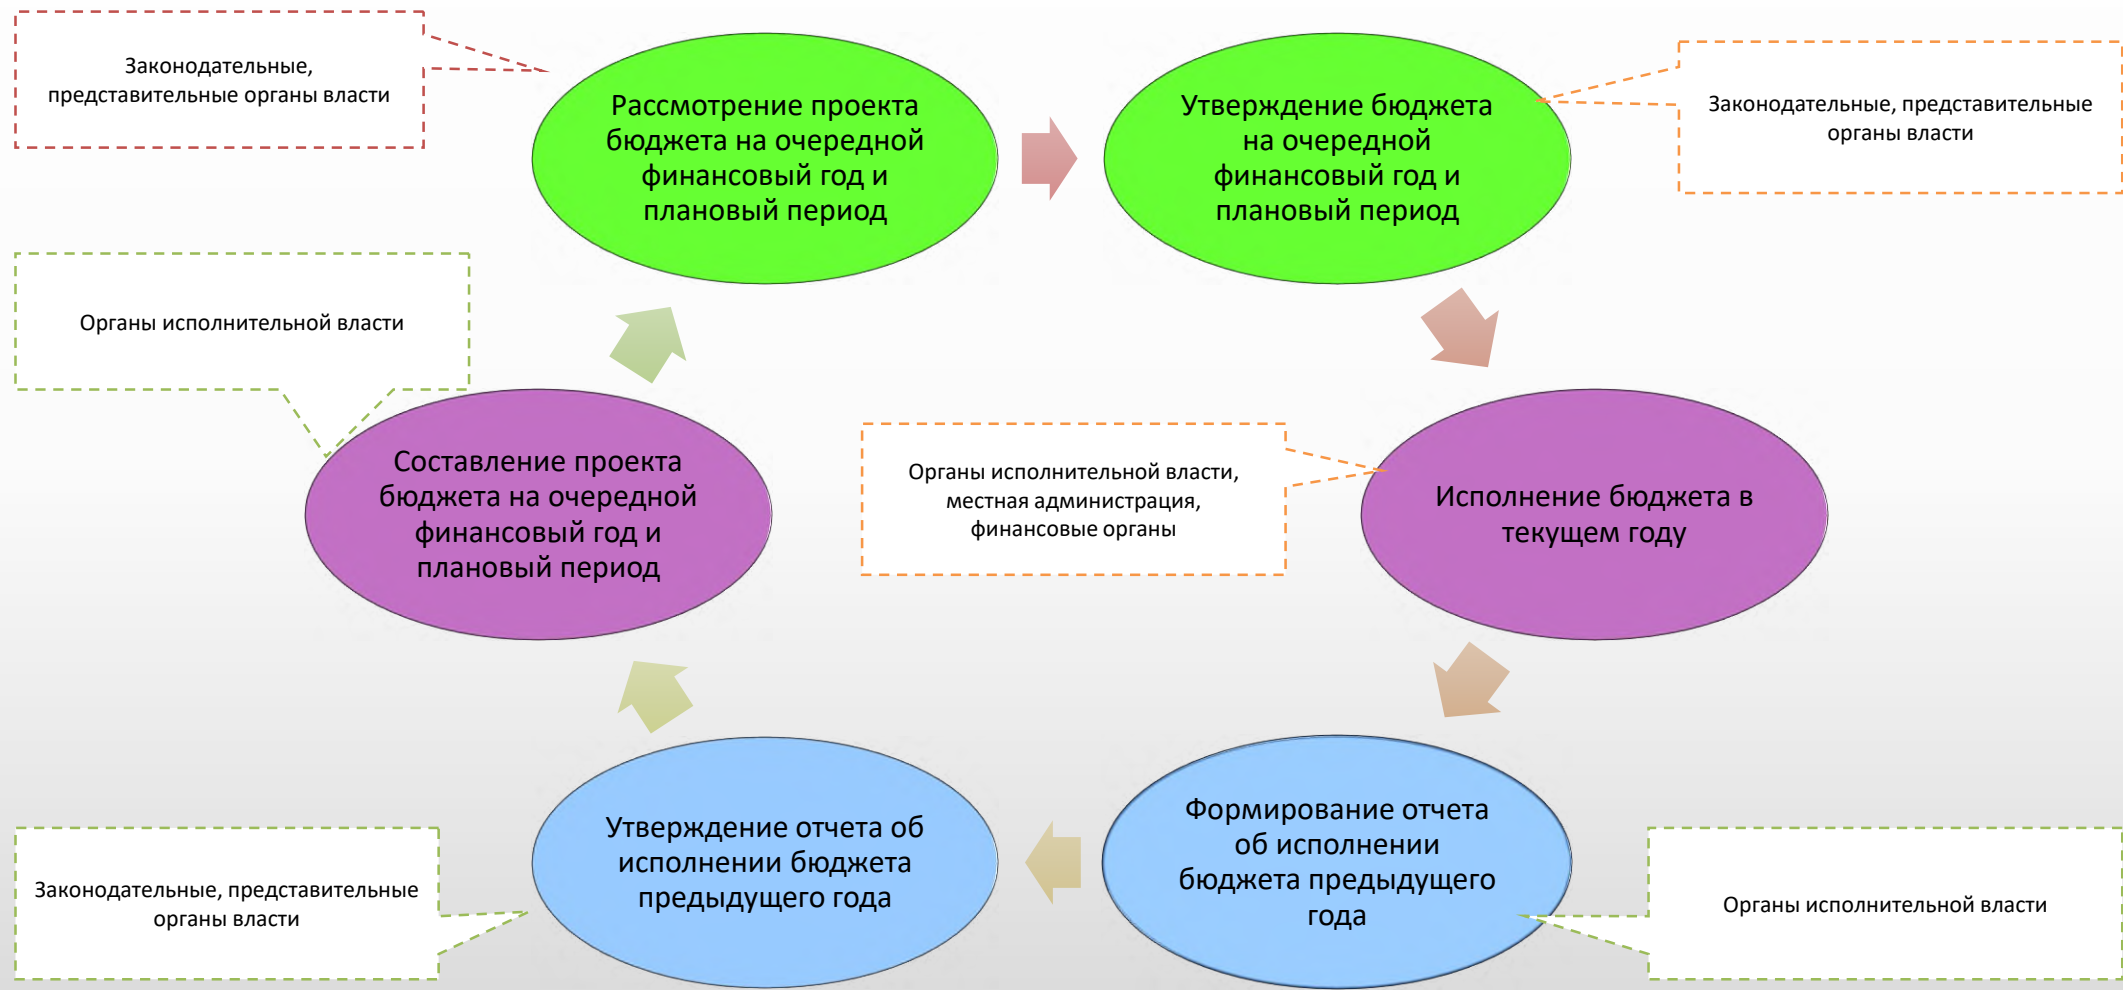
Законодательные, представительные органы власти

Рассмотрение проекта бюджета на очередной финансовый год и плановый период

Утверждение бюджета на очередной финансовый год и плановый период

Законодательные, представительные органы власти

Органы исполнительной власти

Составление проекта бюджета на очередной финансовый год и плановый период

Органы исполнительной власти, местная администрация, финансовые органы

Исполнение бюджета в текущем году

Законодательные, представительные органы власти

Утверждение отчета об исполнении бюджета предыдущего года

Формирование отчета об исполнении бюджета предыдущего года

Органы исполнительной власти